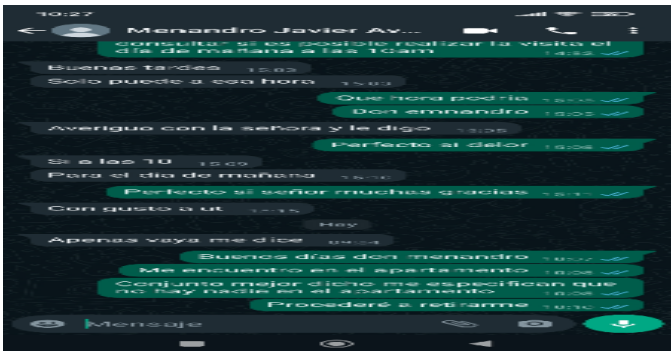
10:27

Menandro Javier Av...

consultar si es posible realizar la visita el día de mañana a las 10am 14:52

Buenas tardes 15:02

Solo puedo a esa hora 15:03

Que hora podría 15:05

Don emmandro 15:22

Averiguo con la señora y le digo 15:25

Perfecto si señor 15:26

Si a las 10 15:59

Para el día de mañana 16:10

Perfecto si señor muchas gracias 16:11

Con gusto a ut 16:15

Hoy

Apenas vaya me dice 09:24

Buenos días don menandro 10:07

Me encuentro en el apartamento 10:08

Conjunto mejor dicho me especifican que no hay nadie en el apartamento 10:09

Procederé a retirarme 10:10

Mensaje